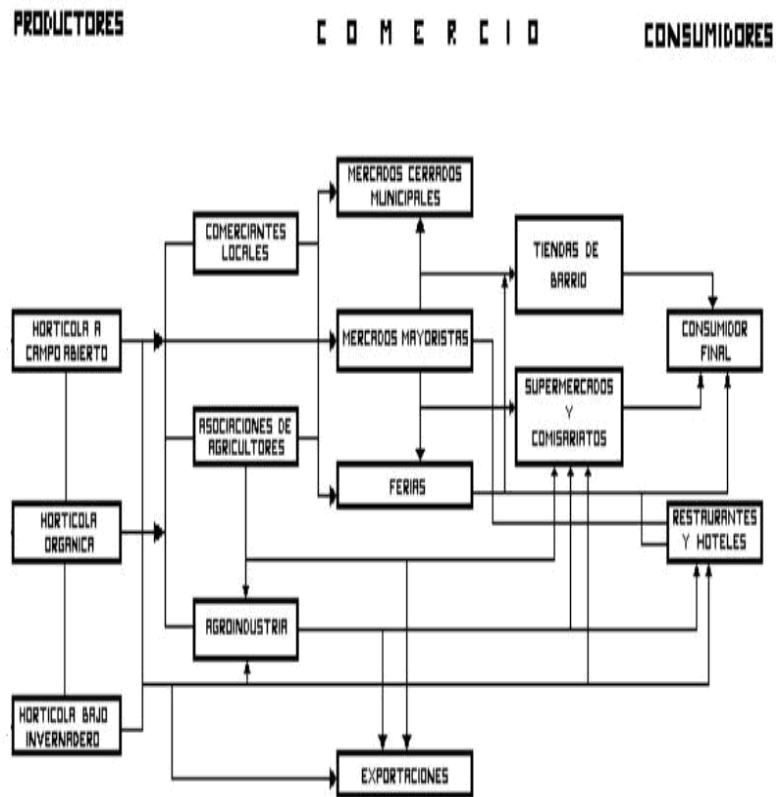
PRODUCTORES

C O M E R C I O

CONSUMIDORES

MERCADOS CERRADOS MUNICIPALES

COMERCIANTES LOCALES

TIENDAS DE BARRIO

HORTICOLA A CAMPO ABIERTO

MERCADOS MAYORISTAS

CONSUMIDOR FINAL

SUPERMERCADOS Y COMISARIATOS

ASOCIACIONES DE AGRICULTORES

FERIAS

HORTICOLA ORGANICA

RESTAURANTES Y HOTELES

AGROINDUSTRIA

HORTICOLA BAJO INVERNADERO

EXPORTACIONES